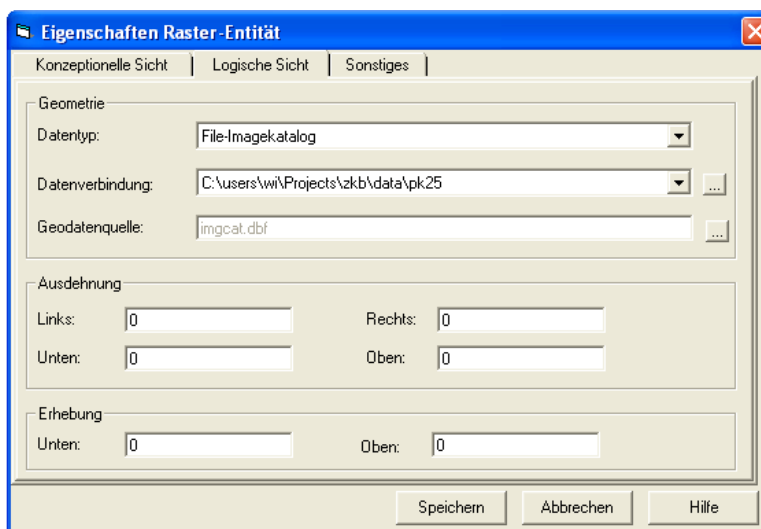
Eigenschaften Raster-Entität

Konzeptionelle Sicht | Logische Sicht | Sonstiges

Geometrie

Datentyp: File-Imagekatalog

Datenverbindung: C:\users\wi\Projects\zkb\data\pk25 ...

Geodatenquelle: imgcat.dbf ...

Ausdehnung

Links: 0 Rechts: 0

Unten: 0 Oben: 0

Erhebung

Unten: 0 Oben: 0

Speichern Abbrechen Hilfe